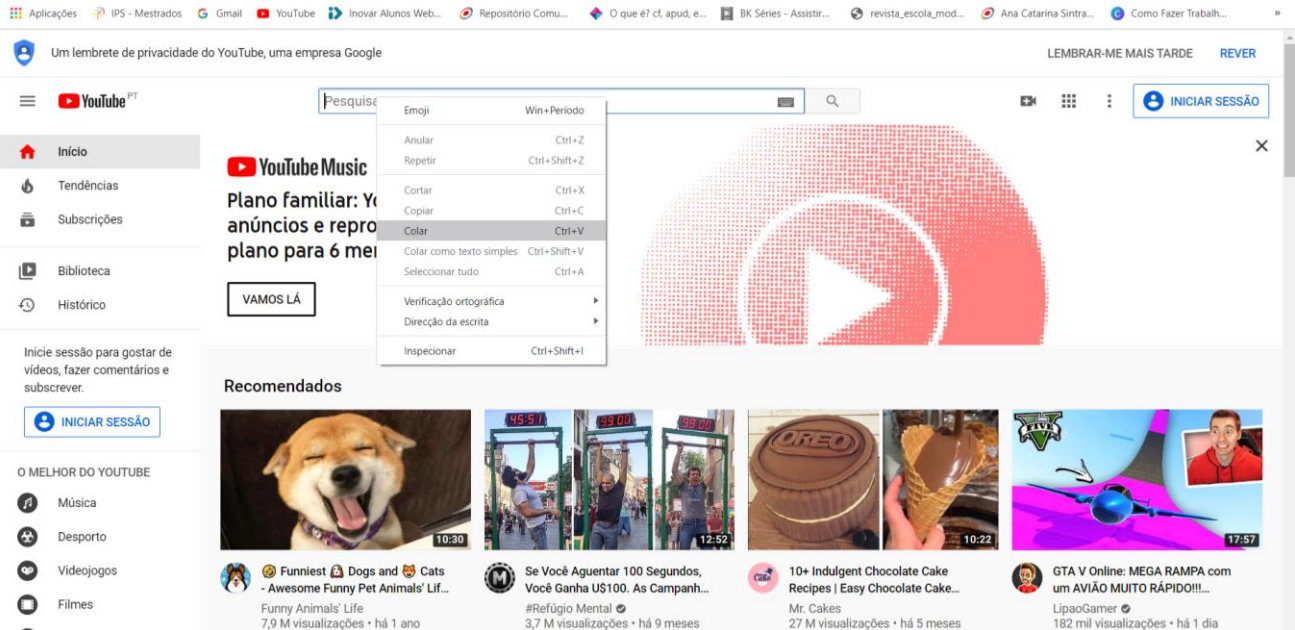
Aplicações IPS - Mestrados Gmail YouTube Inovar Alunos Web... Repositório Comu... O que é? cf, apud, e... BK Séries - Assistir... revista_escola_mod... Ana Catarina Sintra... Como Fazer Trabalh... »

Um lembrete de privacidade do YouTube, uma empresa Google

LEMBRAR-ME MAIS TARDE REVER

YouTube PT

Pesquisa

INICIAR SESSÃO

Emoji Win+Período
Anular Ctrl+Z
Repetir Ctrl+Shift+Z
Cortar Ctrl+X
Copiar Ctrl+C
Colar Ctrl+V
Colar como texto simples Ctrl+Shift+V
Selecionar tudo Ctrl+A
Verificação ortográfica
Direcção da escrita
Inspecionar Ctrl+Shift+I

Início
Tendências
Subscrições
Biblioteca
Histórico

Inicie sessão para gostar de vídeos, fazer comentários e subscrever.

INICIAR SESSÃO

O MELHOR DO YOUTUBE
Música
Desporto
Videojogos
Filmes

YouTube Music
Plano familiar: Yo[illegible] anúncios e repro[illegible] plano para 6 me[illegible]

VAMOS LÁ

Recomendados

10:30
Funniest Dogs and Cats - Awesome Funny Pet Animals' Lif...
Funny Animals' Life
7,9 M visualizações • há 1 ano

45:51 99:00 99:00
12:52
Se Você Aguentar 100 Segundos, Você Ganha U$100. As Campanh...
#Refúgio Mental
3,7 M visualizações • há 9 meses

OREO
10:22
10+ Indulgent Chocolate Cake Recipes | Easy Chocolate Cake...
Mr. Cakes
27 M visualizações • há 5 meses

FIVE
17:57
GTA V Online: MEGA RAMPA com um AVIÃO MUITO RÁPIDO!!!...
LipaoGamer
182 mil visualizações • há 1 dia